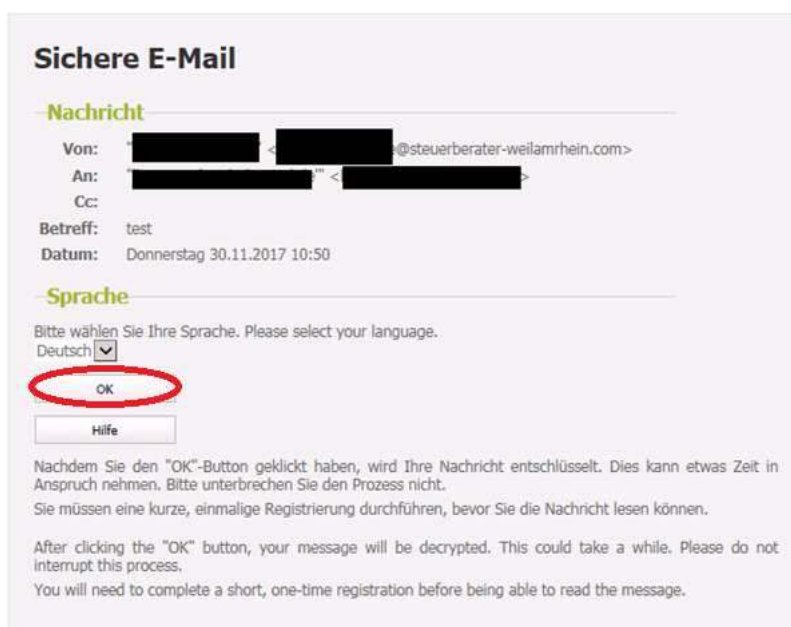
Sichere E-Mail

Nachricht

Von: " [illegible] " < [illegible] @steuerberater-weilamrhein.com>

An: " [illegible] " < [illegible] >

Cc:

Betreff: test

Datum: Donnerstag 30.11.2017 10:50

Sprache

Bitte wählen Sie Ihre Sprache. Please select your language.

Deutsch

OK

Hilfe

Nachdem Sie den "OK"-Button geklickt haben, wird Ihre Nachricht entschlüsselt. Dies kann etwas Zeit in Anspruch nehmen. Bitte unterbrechen Sie den Prozess nicht.

Sie müssen eine kurze, einmalige Registrierung durchführen, bevor Sie die Nachricht lesen können.

After clicking the "OK" button, your message will be decrypted. This could take a while. Please do not interrupt this process.

You will need to complete a short, one-time registration before being able to read the message.